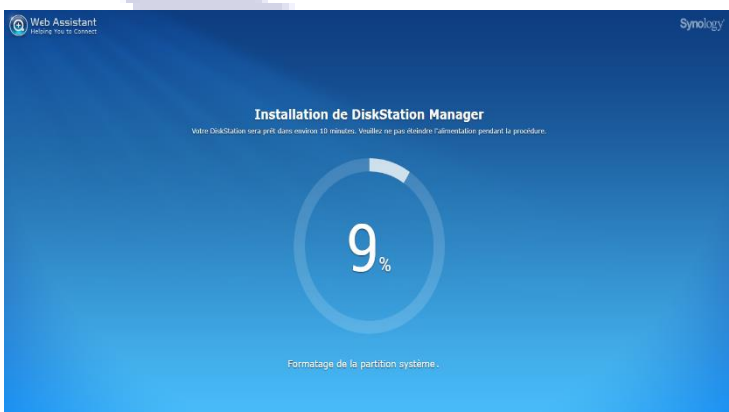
Web Assistant
Helping You to Connect

Synology

Installation de DiskStation Manager

Votre DiskStation sera prêt dans environ 10 minutes. Veuillez ne pas éteindre l'alimentation pendant la procédure.

9%

Formatage de la partition système.